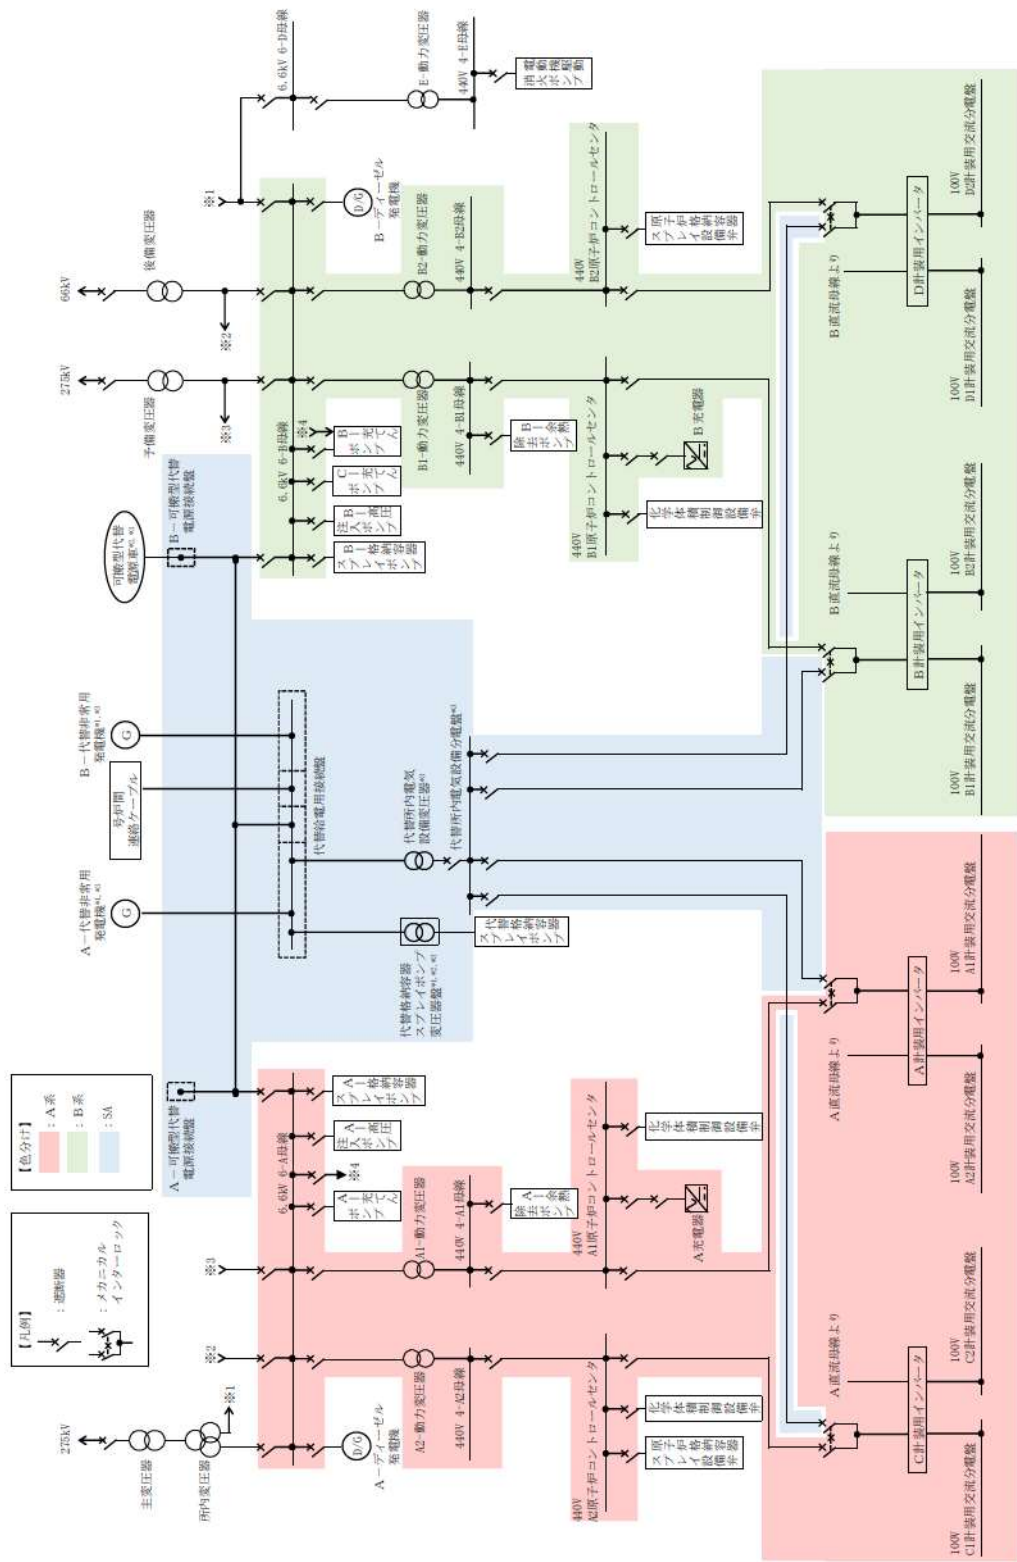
【凡例】
：遮断器
：メカニカルインターロック

【色分け】
：A系
：B系
：SA

275kV
主変圧器
所内変圧器
※1
A－ディーゼル発電機
D/G
A2－動力変圧器
440V 4-A2母線
440V A2原子炉コントロールセンタ
原子炉格納容器スプレイ冷却系
化学体積制御設備
※2
※3
A1－動力変圧器
440V 4-A1母線
A－余熱除去ポンプ
440V A1原子炉コントロールセンタ
A充電器
化学体積制御設備
6.6kV 6-A母線
※4
A－充てんポンプ
A－高圧注入ポンプ
A－格納容器スプレイポンプ
A－可搬型代替電源接続盤
A－代替非常用発電機
G
号炉間連絡ケーブル
B－代替非常用発電機
G
代替給電用接続盤
代替格納容器スプレイポンプ変圧器
代替格納容器スプレイポンプ
代替所内電気設備変圧器
代替所内電気設備分電盤
可搬型代替電源車
B－可搬型代替電源接続盤
275kV
予備変圧器
※3
66kV
後備変圧器
※2
※1
6.6kV 6-B母線
※4
B－充てんポンプ
C－充てんポンプ
B－高圧注入ポンプ
B－格納容器スプレイポンプ
B1－動力変圧器
440V 4-B1母線
B－余熱除去ポンプ
440V B1原子炉コントロールセンタ
B充電器
化学体積制御設備
B－ディーゼル発電機
D/G
B2－動力変圧器
440V 4-B2母線
440V B2原子炉コントロールセンタ
原子炉格納容器スプレイ冷却系
6.6kV 6-D母線
E－動力変圧器
440V 4-E母線
消火ポンプ
電動消火ポンプ
A直流母線より
C計装用インバータ
100V C1計装用交流分電盤
100V C2計装用交流分電盤
A直流母線より
A計装用インバータ
100V A2計装用交流分電盤
100V A1計装用交流分電盤
B直流母線より
B計装用インバータ
100V B1計装用交流分電盤
100V B2計装用交流分電盤
B直流母線より
D計装用インバータ
100V D1計装用交流分電盤
100V D2計装用交流分電盤